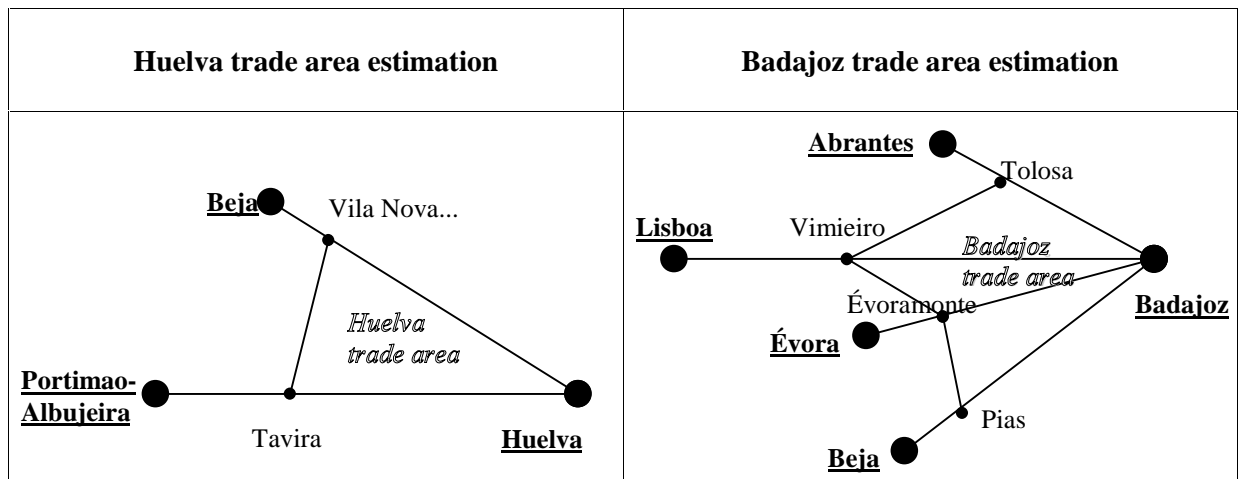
| Huelva trade area estimation | Badajoz trade area estimation |
|---|---|
| Beja Vila Nova... Huelva trade area Portimao-Albujeira Tavira Huelva | Abrantes Tolosa Lisboa Vimieiro Badajoz trade area Évoramonte Évora Badajoz Pias Beja |